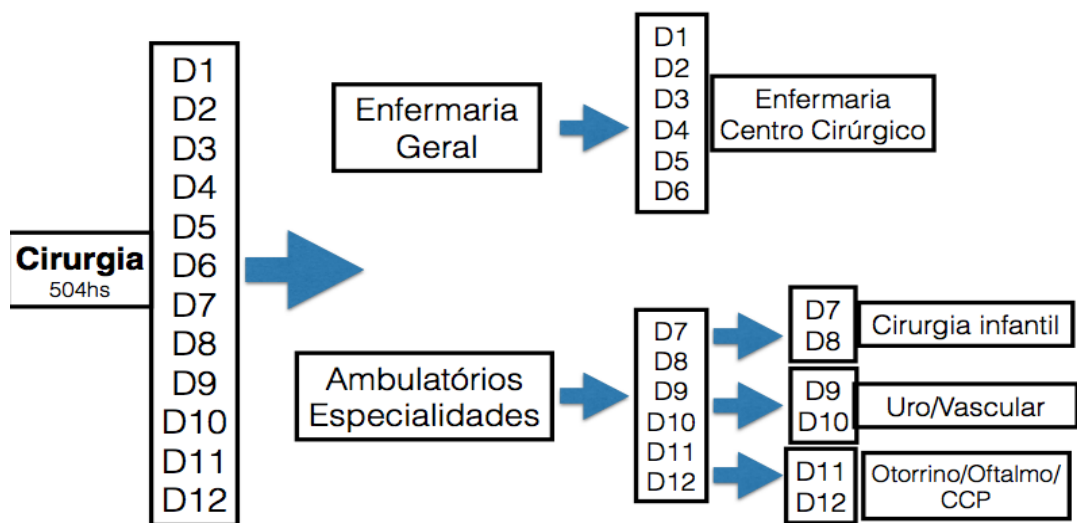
Cirurgia
504hs

D1
D2
D3
D4
D5
D6
D7
D8
D9
D10
D11
D12

Enfermaria Geral

D1
D2
D3
D4
D5
D6

Enfermaria Centro Cirúrgico

Ambulatórios Especialidades

D7
D8
D9
D10
D11
D12

D7
D8

Cirurgia infantil

D9
D10

Uro/Vascular

D11
D12

Otorrino/Oftalmo/ CCP